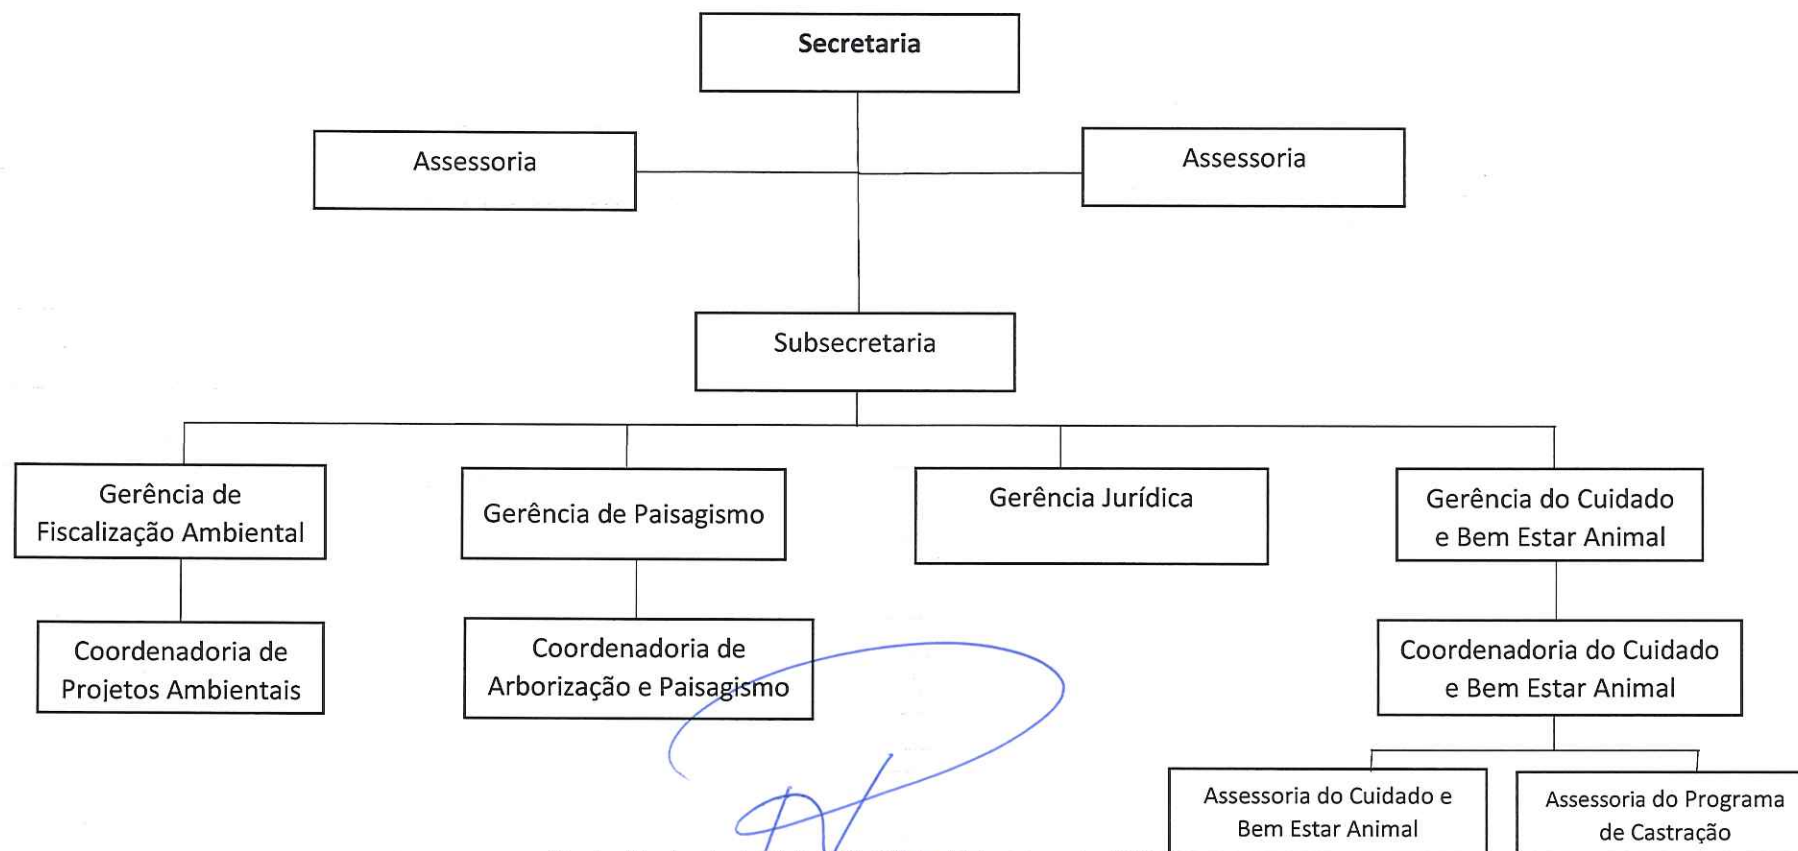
Secretaria

Assessoria

Assessoria

Subsecretaria

Gerência de Fiscalização Ambiental

Coordenadoria de Projetos Ambientais

Gerência de Paisagismo

Coordenadoria de Arborização e Paisagismo

Gerência Jurídica

Gerência do Cuidado e Bem Estar Animal

Coordenadoria do Cuidado e Bem Estar Animal

Assessoria do Cuidado e Bem Estar Animal

Assessoria do Programa de Castração